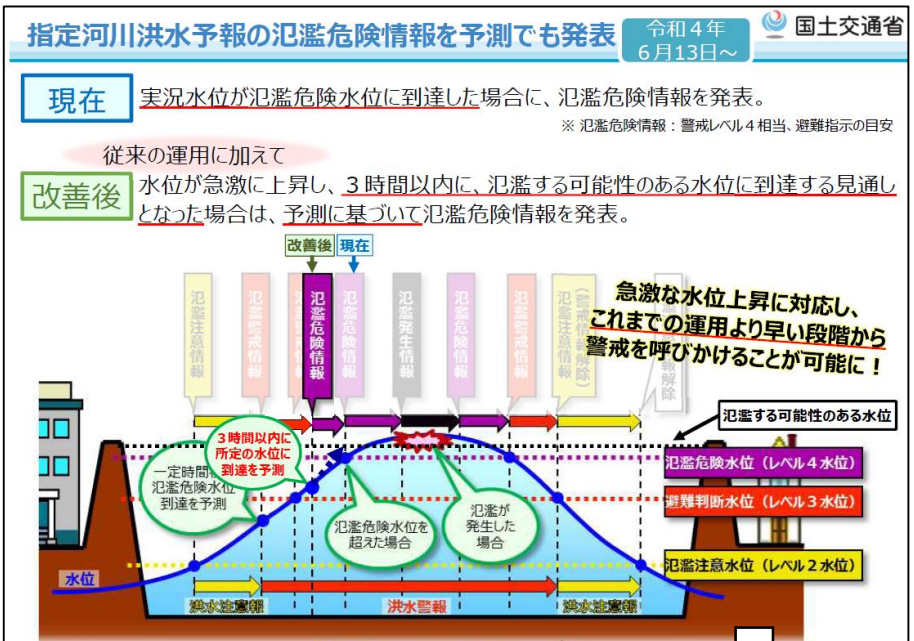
指定河川洪水予報の氾濫危険情報を予測でも発表

令和４年
６月13日～

国土交通省

現在

実況水位が氾濫危険水位に到達した場合に、氾濫危険情報を発表。

※ 氾濫危険情報：警戒レベル４相当、避難指示の目安

従来の運用に加えて

改善後

水位が急激に上昇し、３時間以内に、氾濫する可能性のある水位に到達する見通しとなった場合は、予測に基づいて氾濫危険情報を発表。

改善後

現在

氾濫注意情報

氾濫警戒情報

氾濫危険情報

氾濫危険情報

氾濫発生情報

氾濫危険情報

氾濫警戒情報

氾濫注意情報（警戒情報解除）

警戒情報解除

急激な水位上昇に対応し、これまでの運用より早い段階から警戒を呼びかけることが可能に！

氾濫する可能性のある水位

３時間以内に所定の水位に到達を予測

一定時間後に氾濫危険水位到達を予測

氾濫危険水位を超えた場合

氾濫が発生した場合

氾濫危険水位（レベル４水位）

避難判断水位（レベル３水位）

氾濫注意水位（レベル２水位）

水位

洪水注意報

洪水警報

洪水注意報